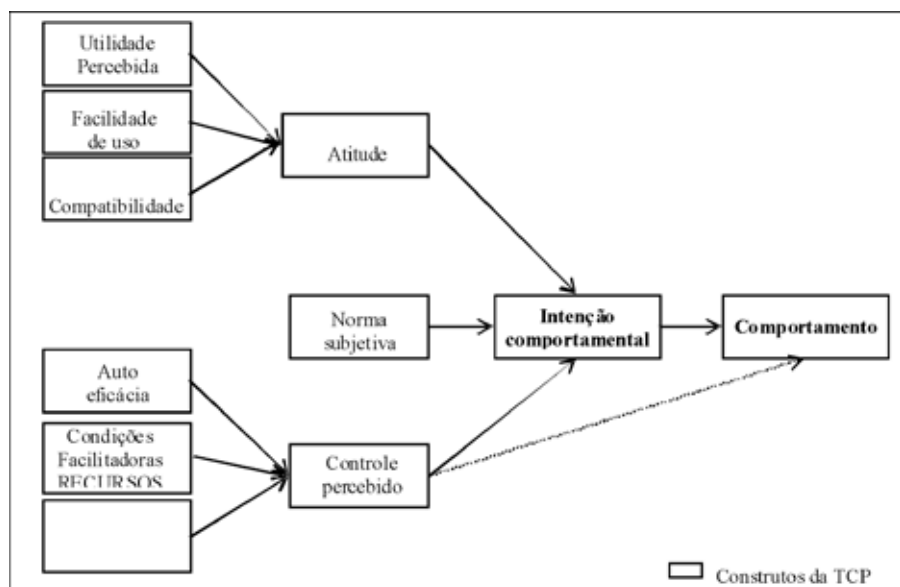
Utilidade Percebida

Facilidade de uso

Compatibilidade

Atitude

Norma subjetiva

Intenção comportamental

Comportamento

Auto eficácia

Condições Facilitadoras RECURSOS

Controle percebido

Construtos da TCP